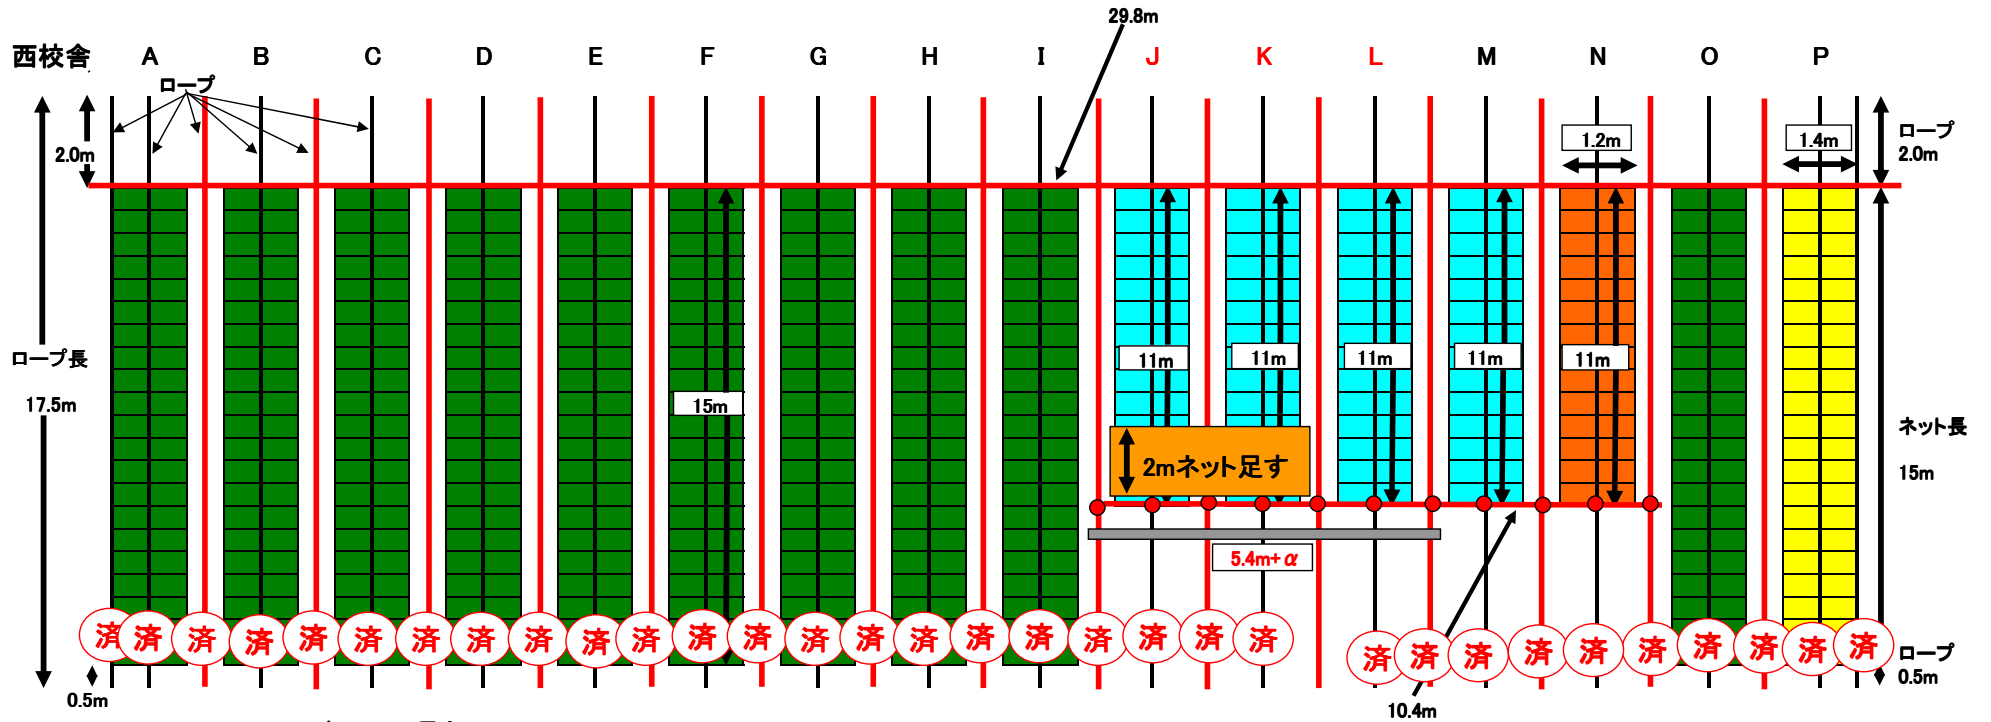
29.8m

西校舎 A B C D E F G H I J K L M N O P

ロープ

2.0m

1.2m

1.4m

ロープ 2.0m

ロープ長 17.5m

15m

11m 11m 11m 11m 11m

2mネット足す

ネット長 15m

5.4m+α

済 済 済 済 済 済 済 済 済 済 済 済 済 済 済 済 済 済 済 済 済 済

済 済 済 済 済 済 済 済 済 済 済 済

ロープ 0.5m

0.5m

10.4m